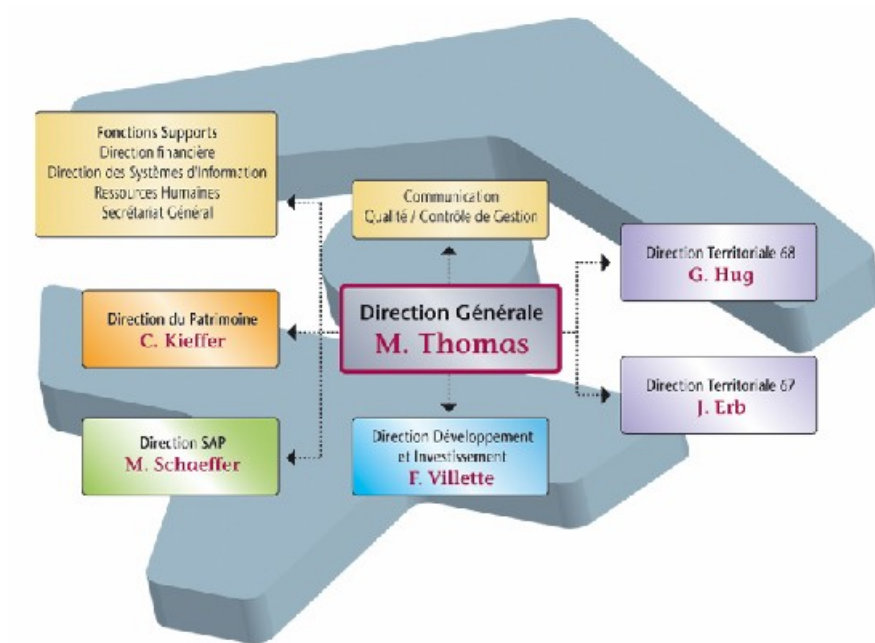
Fonctions Supports
Direction financière
Direction des Systèmes d'Information
Ressources Humaines
Secrétariat Général

Communication
Qualité / Contrôle de Gestion

Direction Territoriale 68
G. Hug

Direction du Patrimoine
C. Kieffer

Direction Générale
M. Thomas

Direction Territoriale 67
J. Erb

Direction SAP
M. Schaeffer

Direction Développement et Investissement
F. Villette